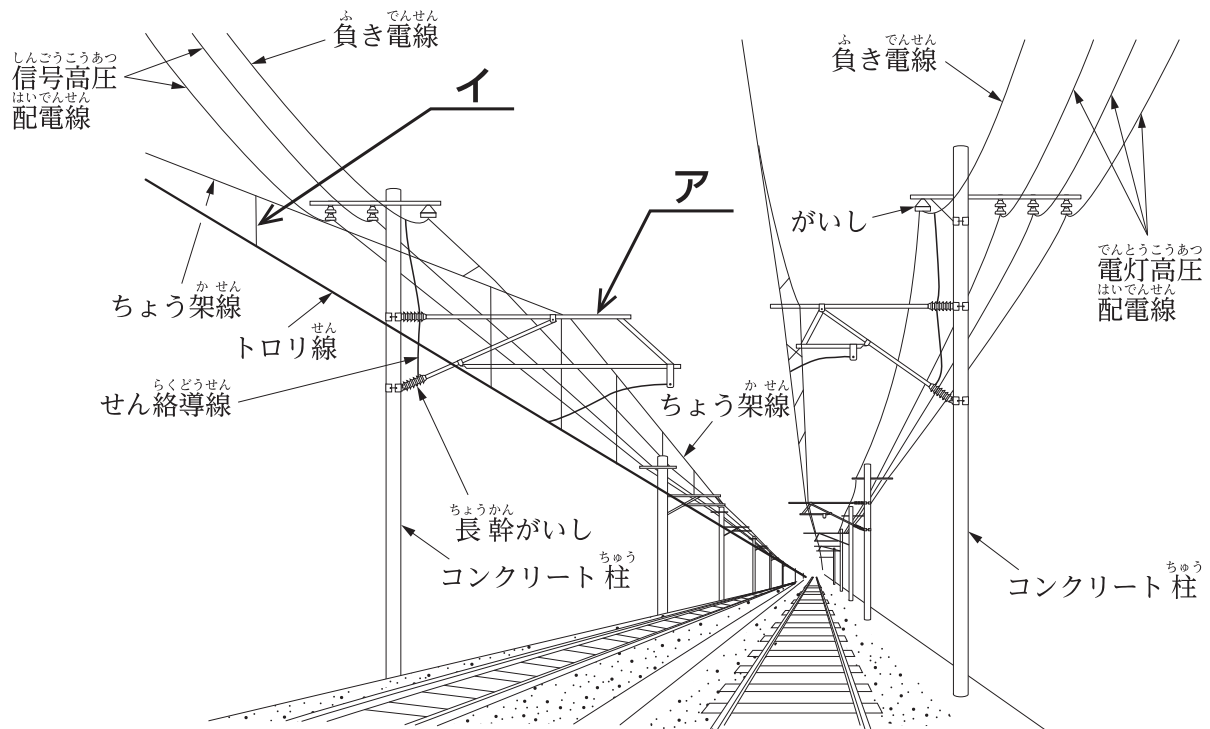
ふ でんせん
負き電線

しんごうこうあつ
信号高圧
はいでんせん
配電線

イ

ア

か せん
ちょう架線

せん
トロリ線

らくどうせん
せん絡導線

ちょうかん
長幹がいし

ちゅう
コンクリート柱

ふ でんせん
負き電線

がいし

でんとうこうあつ
電灯高圧
はいでんせん
配電線

か せん
ちょう架線

ちゅう
コンクリート柱